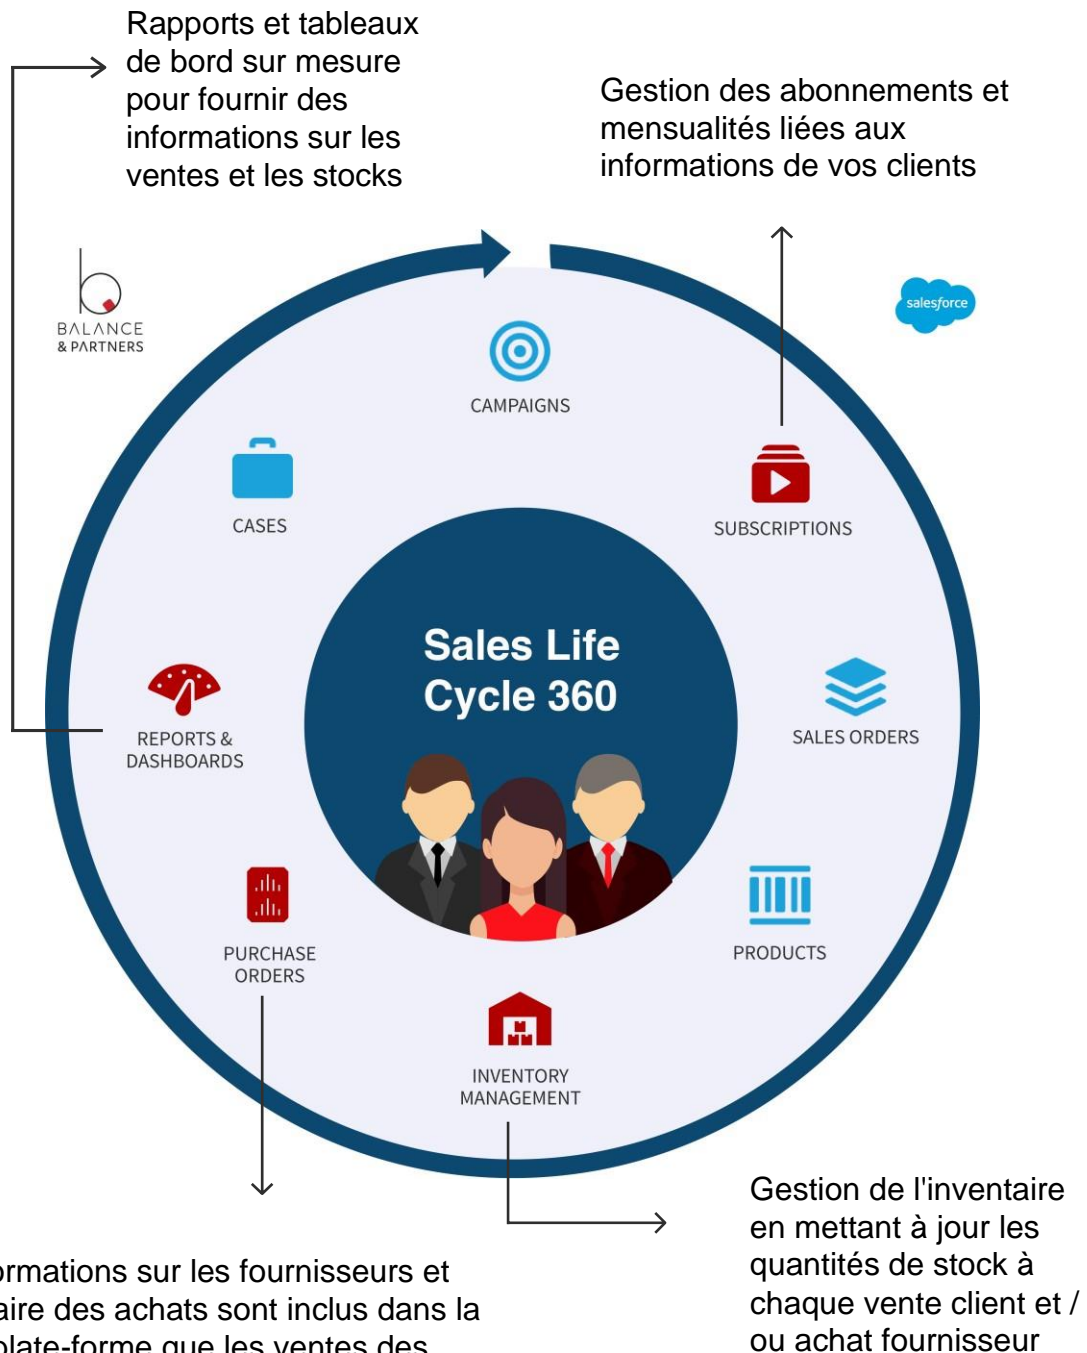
Rapports et tableaux de bord sur mesure pour fournir des informations sur les ventes et les stocks

Gestion des abonnements et mensualités liées aux informations de vos clients

BALANCE & PARTNERS

salesforce

CAMPAIGNS

CASES

SUBSCRIPTIONS

Sales Life Cycle 360

REPORTS & DASHBOARDS

SALES ORDERS

PURCHASE ORDERS

PRODUCTS

INVENTORY MANAGEMENT

Gestion de l'inventaire en mettant à jour les quantités de stock à chaque vente client et / ou achat fournisseur

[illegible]ormations sur les fournisseurs et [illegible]aire des achats sont inclus dans la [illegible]plate-forme que les ventes des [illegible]